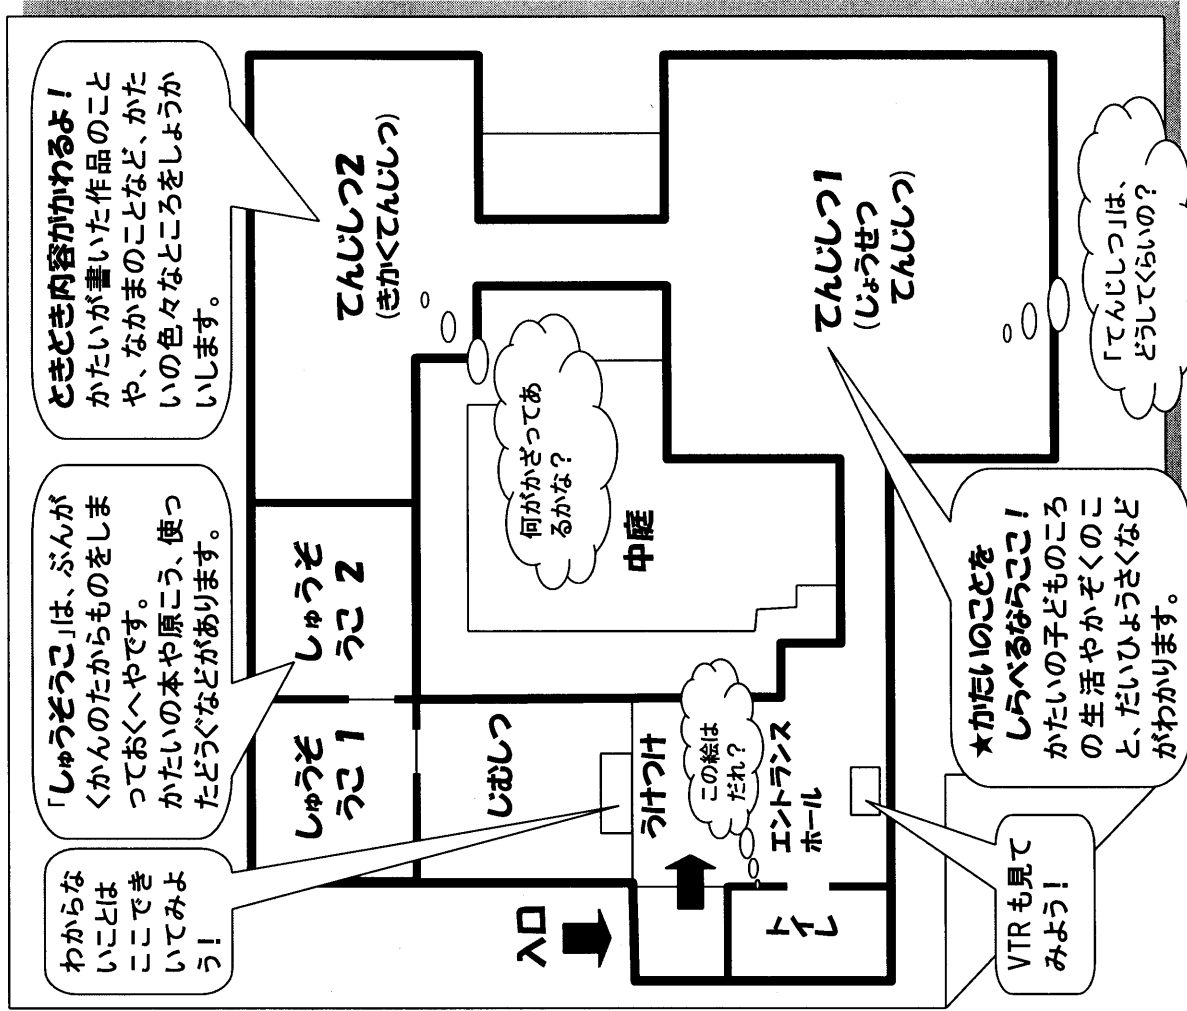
ときどき内容がかわるよ！
かたいが書いた作品のことや、なかまのことなど、かたいの色々なところをしょうかいします。

「しゅうぞうこ」は、ぶんがくかんのたからものをしまっておくへやです。
かたいの本や原こう、使ったどうぐなどがあります。

わからないことはここできいてみよう！

てんじしつ2
(きかくてんじしつ)

てんじしつ1
(じょうせつてんじしつ)

「てんじしつ」は、どうしてくらいの？

何かかざってあるかな？

中庭

しゅうぞうこ 2

しゅうぞうこ 1

じむしつ

うけつけ

この絵はだれ？

エントランスホール

入口

トイレ

★かたいのことをしらべるならここ！
かたいの子どものころの生活やかぞくのこと、だいひょうさくなどがわかります。

VTRも見てみよう！